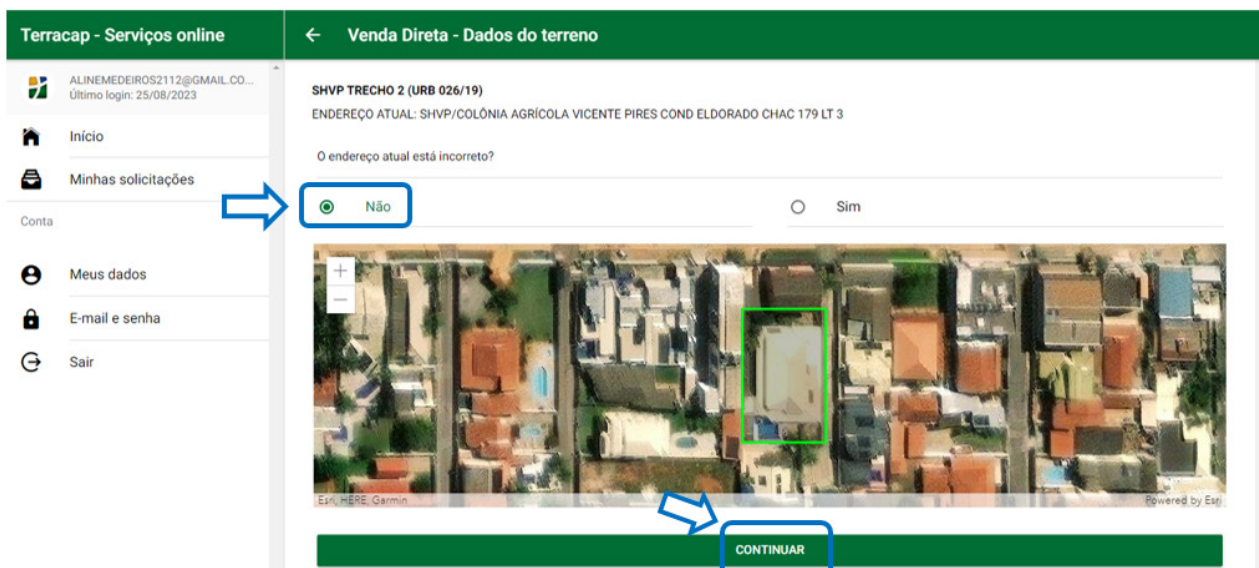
Terracap - Serviços online

ALINEMEDEIROS2112@GMAIL.CO...
Último login: 25/08/2023

Início

Minhas solicitações

Conta

Meus dados

E-mail e senha

Sair

← Venda Direta - Dados do terreno

SHVP TRECHO 2 (URB 026/19)

ENDEREÇO ATUAL: SHVP/COLÔNIA AGRÍCOLA VICENTE PIRES COND ELDORADO CHAC 179 LT 3

O endereço atual está incorreto?

Não

Sim

+
−

Esri, HERE, Garmin

Powered by Esri

CONTINUAR